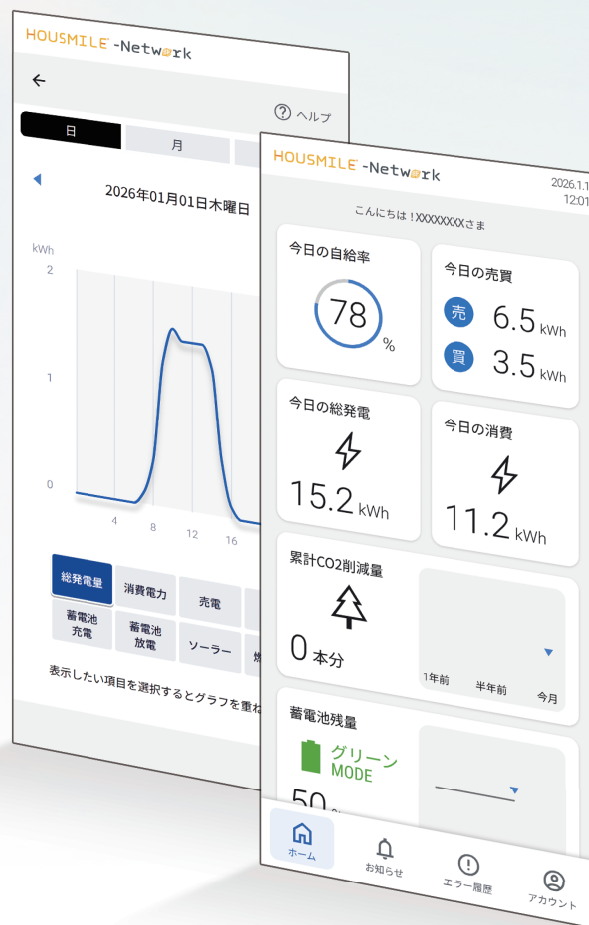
HOUSMILE -Network

ヘルプ

日

月

2026年01月01日木曜日

kWh

2

1

0

4

8

12

16

総発電量

消費電力

売電

蓄電池充電

蓄電池放電

ソーラー

表示したい項目を選択するとグラフを重ね

HOUSMILE -Network

2026.1.1

12:01

こんにちは！XXXXXXXXさま

今日の自給率

78

%

今日の売買

売

6.5 kWh

買

3.5 kWh

今日の総発電

15.2 kWh

今日の消費

11.2 kWh

累計CO2削減量

0 本分

1年前

半年前

今月

蓄電池残量

グリーン MODE

50

ホーム

お知らせ

エラー履歴

アカウント